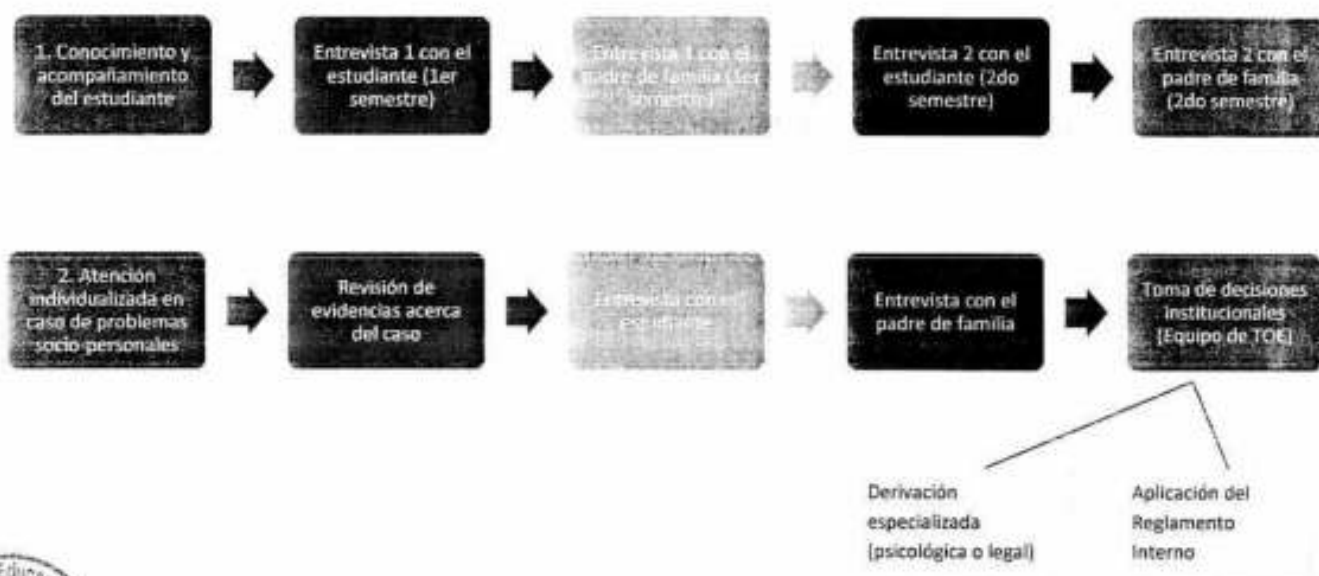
1. Conocimiento y acompañamiento del estudiante

Entrevista 1 con el estudiante (1er semestre)

Entrevista 1 con el padre de familia (1er semestre)

Entrevista 2 con el estudiante (2do semestre)

Entrevista 2 con el padre de familia (2do semestre)

2. Atención individualizada en caso de problemas socio personales

Revisión de evidencias acerca del caso

Entrevista con el estudiante

Entrevista con el padre de familia

Toma de decisiones institucionales (Equipo de TOE)

Derivación especializada (psicológica o legal)

Aplicación del Reglamento Interno

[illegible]